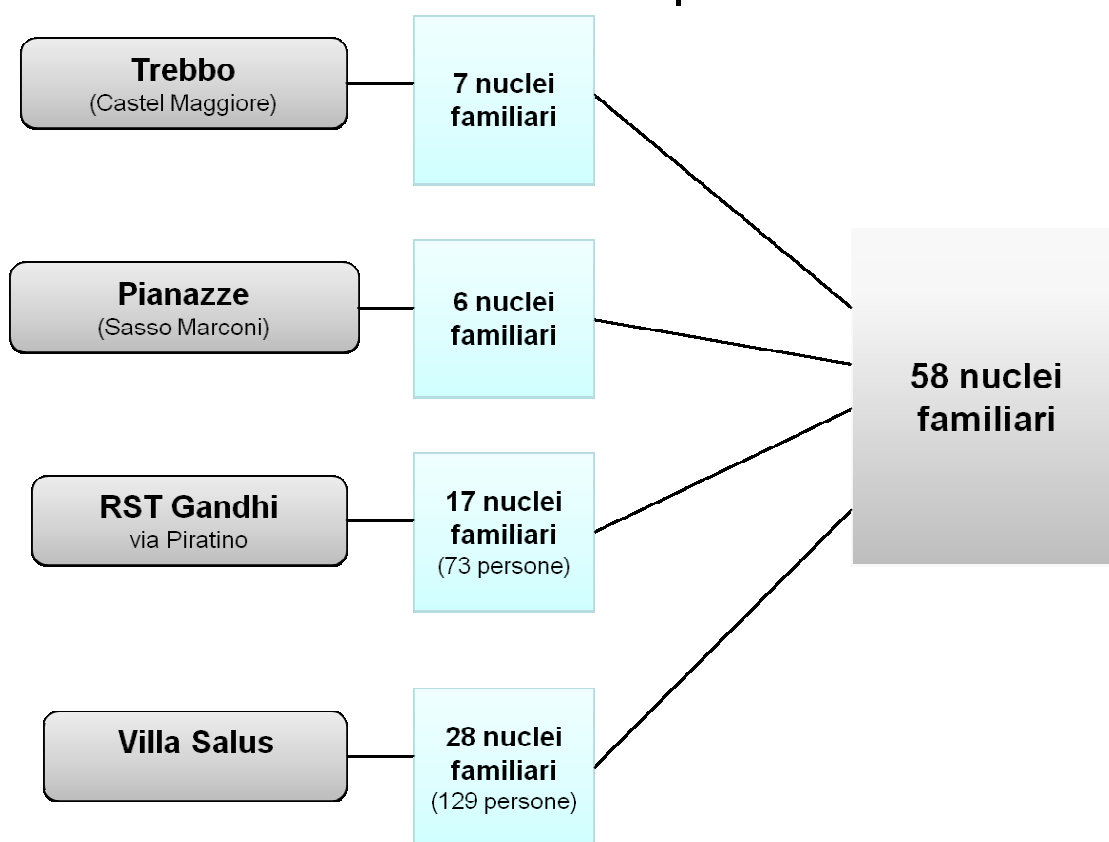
Trebbo
(Castel Maggiore)

7 nuclei familiari

Pianazze
(Sasso Marconi)

6 nuclei familiari

RST Gandhi
via Piratino

17 nuclei familiari
(73 persone)

Villa Salus

28 nuclei familiari
(129 persone)

58 nuclei familiari